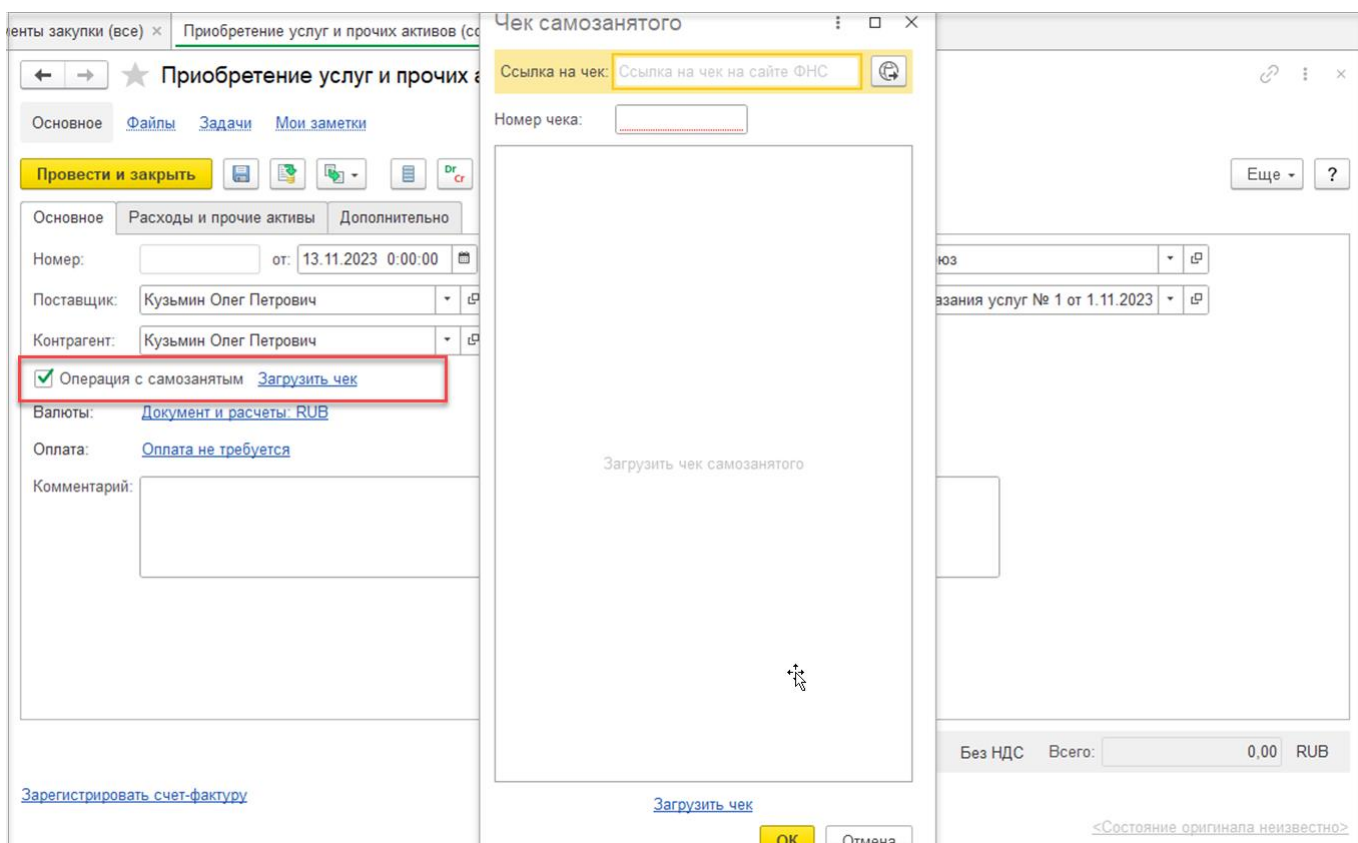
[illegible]енты закупки (все) × Приобретение услуг и прочих активов (с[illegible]

← → ★ Приобретение услуг и прочих а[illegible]

Основное Файлы Задачи Мои заметки

Провести и закрыть

Основное Расходы и прочие активы Дополнительно

Номер: от: 13.11.2023 0:00:00

Поставщик: Кузьмин Олег Петрович

Контрагент: Кузьмин Олег Петрович

Операция с самозанятым Загрузить чек

Валюты: Документ и расчеты: RUB

Оплата: Оплата не требуется

Комментарий:

Зарегистрировать счет-фактуру

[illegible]юз

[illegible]азания услуг № 1 от 1.11.2023

Еще ?

Без НДС Всего: 0,00 RUB

<Состояние оригинала неизвестно>

Чек самозанятого

Ссылка на чек: Ссылка на чек на сайте ФНС

Номер чека:

Загрузить чек самозанятого

Загрузить чек

ОК Отмена